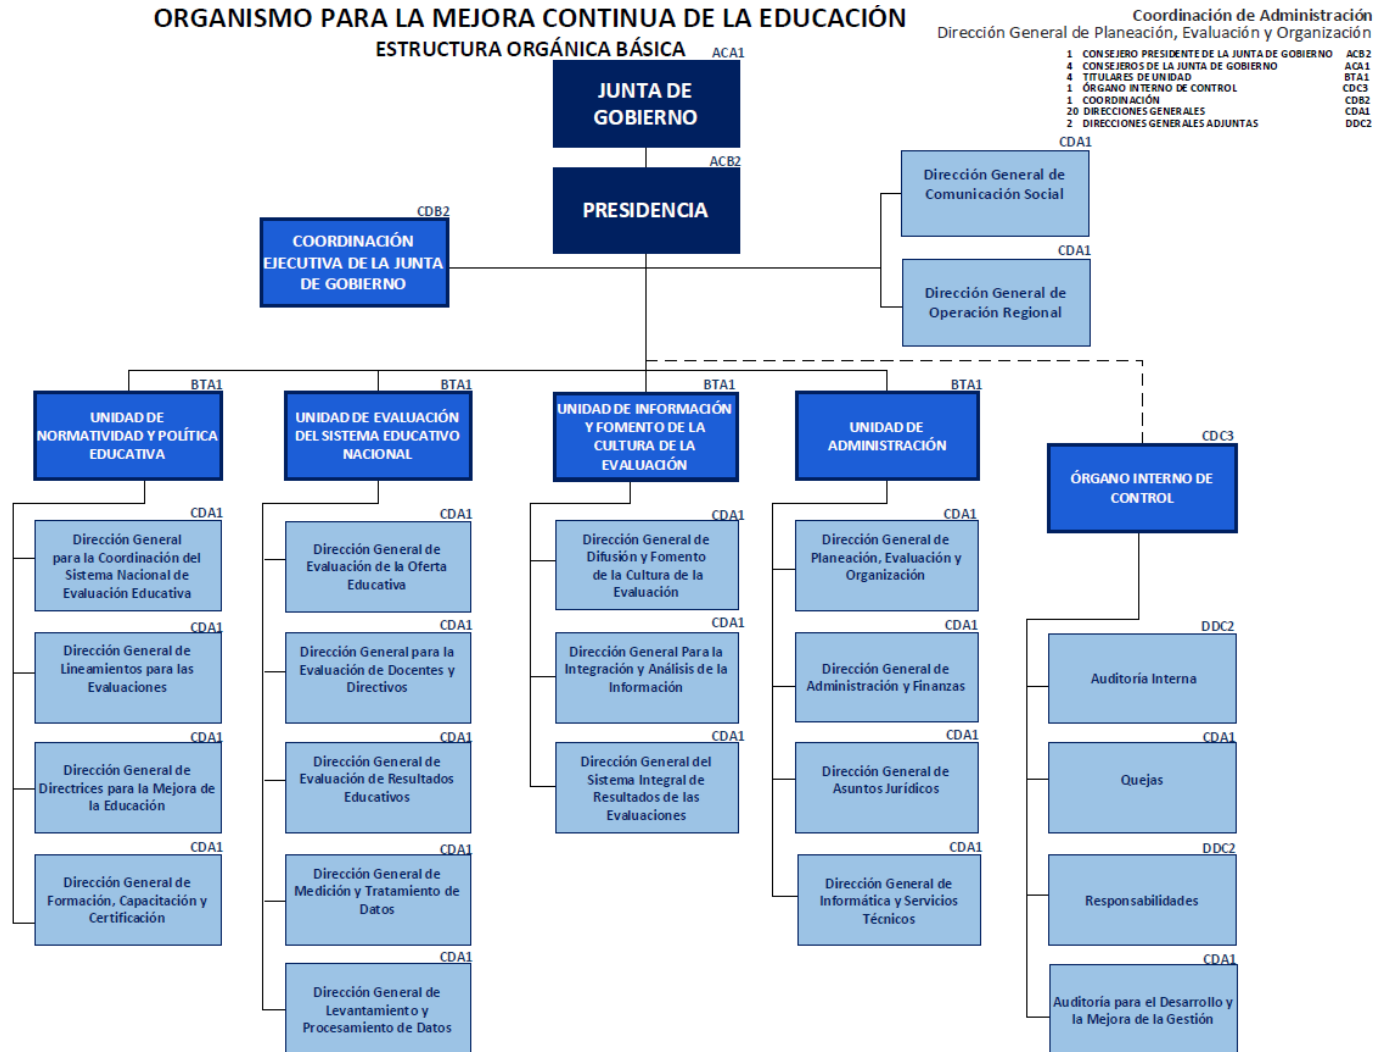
ORGANISMO PARA LA MEJORA CONTINUA DE LA EDUCACIÓN
ESTRUCTURA ORGÁNICA BÁSICA

Coordinación de Administración
Dirección General de Planeación, Evaluación y Organización

| | | |
|---|---|---|
| 1 | CONSEJERO PRESIDENTE DE LA JUNTA DE GOBIERNO | ACB2 |
| 4 | CONSEJEROS DE LA JUNTA DE GOBIERNO | ACA1 |
| 4 | TITULARES DE UNIDAD | BTA1 |
| 1 | ÓRGANO INTERNO DE CONTROL | CDC3 |
| 1 | COORDINACIÓN | CDB2 |
| 20 | DIRECCIONES GENERALES | CDA1 |
| 2 | DIRECCIONES GENERALES ADJUNTAS | DDC2 |

ACA1
JUNTA DE GOBIERNO

ACB2
PRESIDENCIA

CDB2
COORDINACIÓN EJECUTIVA DE LA JUNTA DE GOBIERNO

CDA1
Dirección General de Comunicación Social

CDA1
Dirección General de Operación Regional

BTA1
UNIDAD DE NORMATIVIDAD Y POLÍTICA EDUCATIVA

CDA1
Dirección General para la Coordinación del Sistema Nacional de Evaluación Educativa

CDA1
Dirección General de Lineamientos para las Evaluaciones

CDA1
Dirección General de Directrices para la Mejora de la Educación

CDA1
Dirección General de Formación, Capacitación y Certificación

BTA1
UNIDAD DE EVALUACIÓN DEL SISTEMA EDUCATIVO NACIONAL

CDA1
Dirección General de Evaluación de la Oferta Educativa

CDA1
Dirección General para la Evaluación de Docentes y Directivos

CDA1
Dirección General de Evaluación de Resultados Educativos

CDA1
Dirección General de Medición y Tratamiento de Datos

CDA1
Dirección General de Levantamiento y Procesamiento de Datos

BTA1
UNIDAD DE INFORMACIÓN Y FOMENTO DE LA CULTURA DE LA EVALUACIÓN

CDA1
Dirección General de Difusión y Fomento de la Cultura de la Evaluación

CDA1
Dirección General Para la Integración y Análisis de la Información

CDA1
Dirección General del Sistema Integral de Resultados de las Evaluaciones

BTA1
UNIDAD DE ADMINISTRACIÓN

CDA1
Dirección General de Planeación, Evaluación y Organización

CDA1
Dirección General de Administración y Finanzas

CDA1
Dirección General de Asuntos Jurídicos

CDA1
Dirección General de Informática y Servicios Técnicos

CDC3
ÓRGANO INTERNO DE CONTROL

DDC2
Auditoría Interna

CDA1
Quejas

DDC2
Responsabilidades

CDA1
Auditoría para el Desarrollo y la Mejora de la Gestión